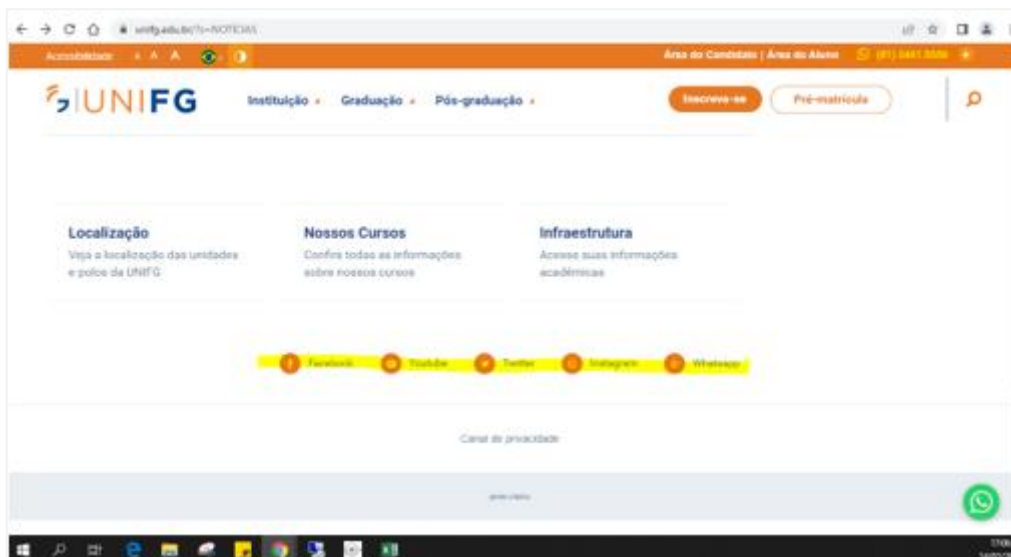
unifg.edu.br/?s=NOTICIAS

Acessibilidade A A A

Área do Candidato | Área do Aluno (81) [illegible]

UNIFG

Instituição Graduação Pós-graduação

Inscreva-se Pré-matrícula

Localização
Veja a localização das unidades e polos da UNIFG

Nossos Cursos
Confira todas as informações sobre nossos cursos

Infraestrutura
Acesse suas informações acadêmicas

Facebook Youtube Twitter Instagram Whatsapp

Canal de privacidade

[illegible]